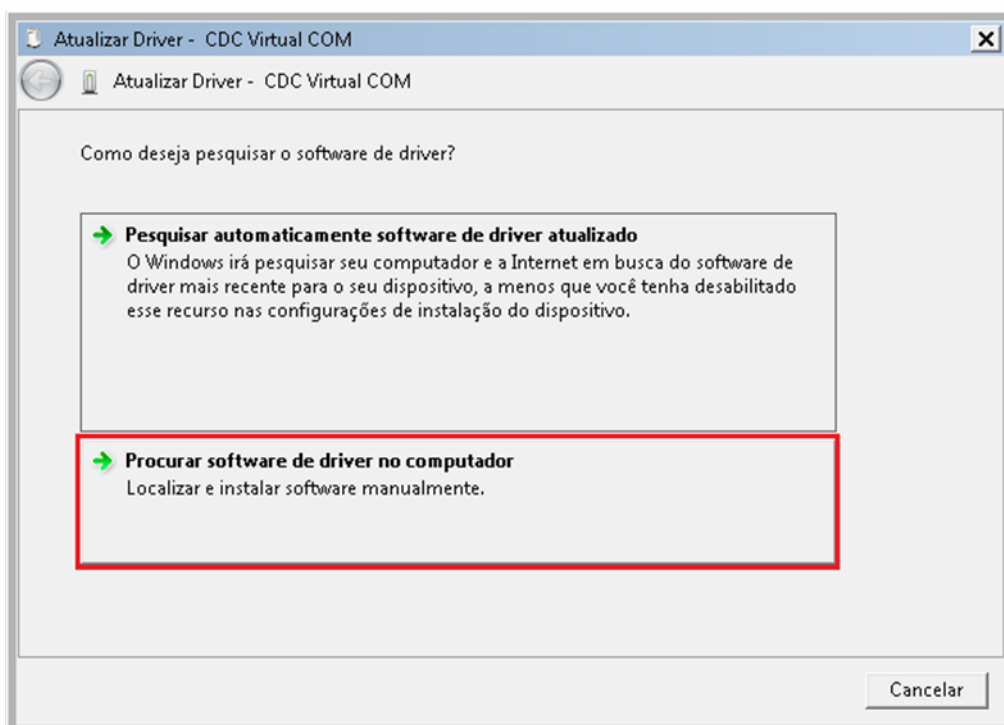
Atualizar Driver - CDC Virtual COM

Atualizar Driver - CDC Virtual COM

Como deseja pesquisar o software de driver?

Pesquisar automaticamente software de driver atualizado
O Windows irá pesquisar seu computador e a Internet em busca do software de driver mais recente para o seu dispositivo, a menos que você tenha desabilitado esse recurso nas configurações de instalação do dispositivo.

Procurar software de driver no computador
Localizar e instalar software manualmente.

Cancelar